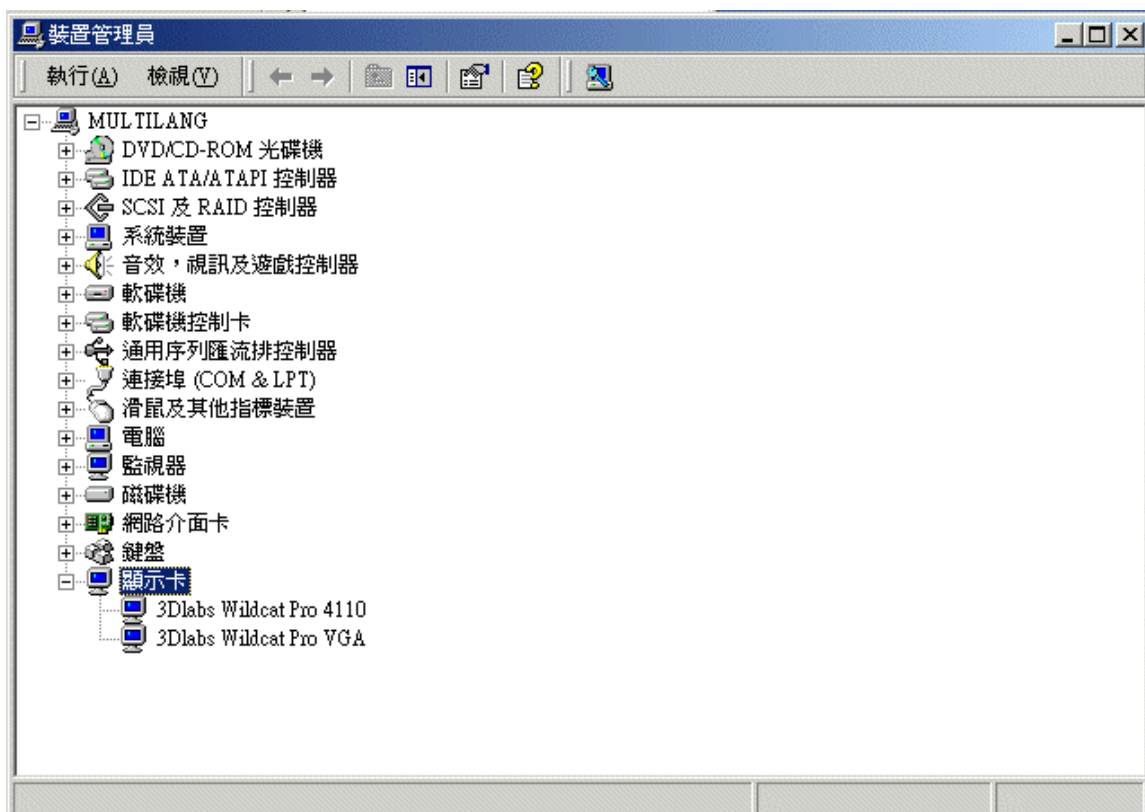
裝置管理員

執行(A) 檢視(V)

MULTILANG
DVD/CD-ROM 光碟機
IDE ATA/ATAPI 控制器
SCSI 及 RAID 控制器
系統裝置
音效，視訊及遊戲控制器
軟碟機
軟碟機控制卡
通用序列匯流排控制器
連接埠 (COM & LPT)
滑鼠及其他指標裝置
電腦
監視器
磁碟機
網路介面卡
鍵盤
顯示卡
3Dlabs Wildcat Pro 4110
3Dlabs Wildcat Pro VGA